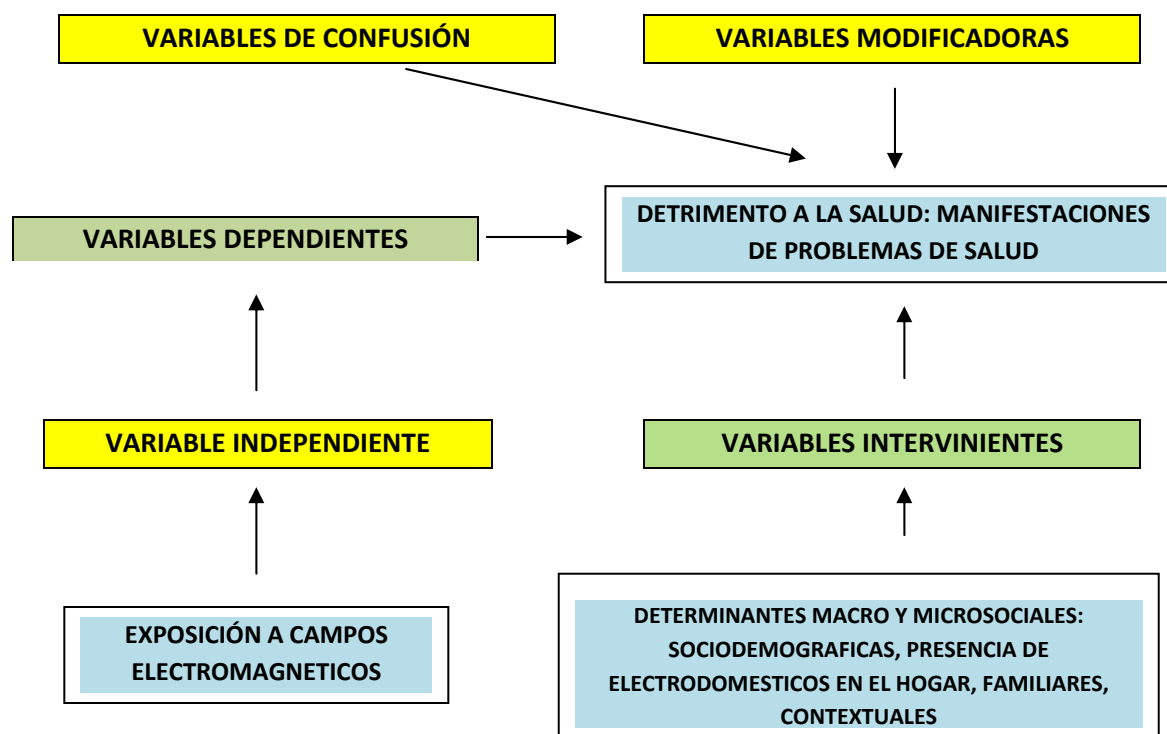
VARIABLES DE CONFUSIÓN

VARIABLES MODIFICADORAS

VARIABLES DEPENDIENTES

DETRIMENTO A LA SALUD: MANIFESTACIONES DE PROBLEMAS DE SALUD

VARIABLE INDEPENDIENTE

VARIABLES INTERVINIENTES

EXPOSICIÓN A CAMPOS ELECTROMAGNETICOS

DETERMINANTES MACRO Y MICROSOCIALES: SOCIODEMOGRAFICAS, PRESENCIA DE ELECTRODOMESTICOS EN EL HOGAR, FAMILIARES, CONTEXTUALES